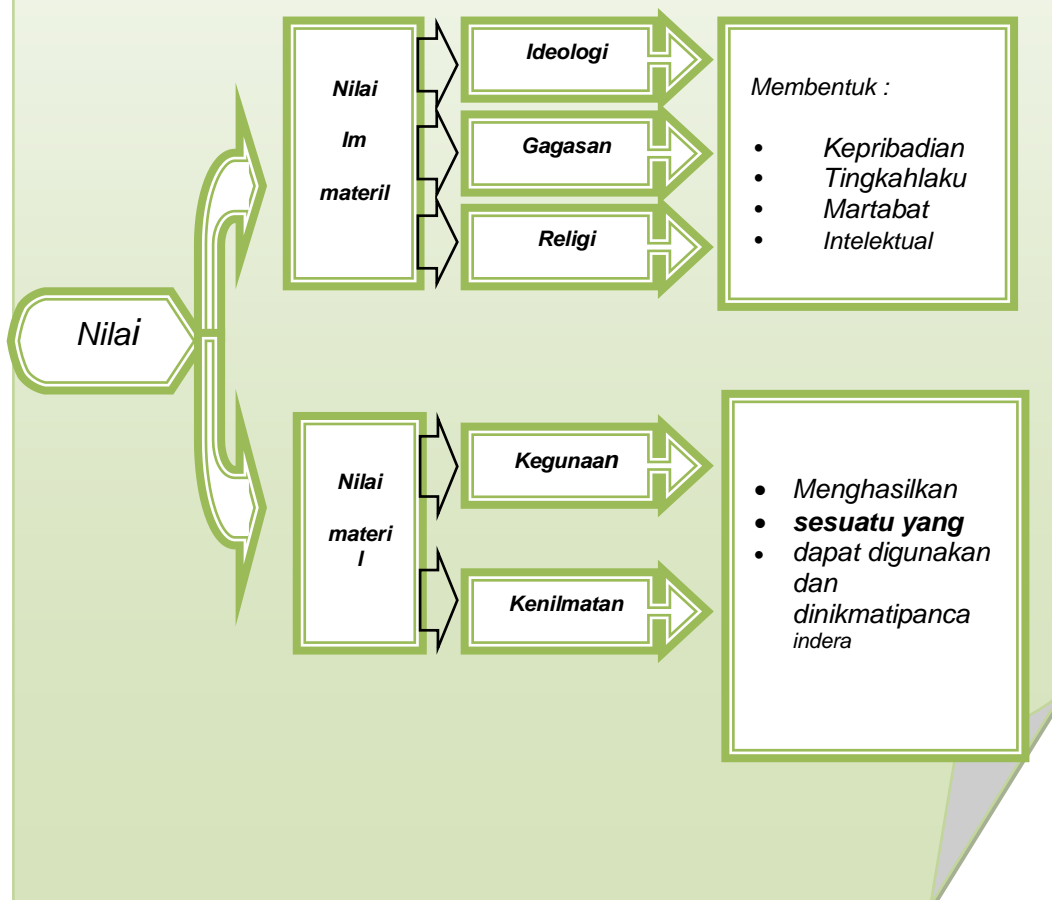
Nilai

Nilai

Im

materil

Ideologi

Gagasan

Religi

Membentuk :

- Kepribadian
- Tingkahlaku
- Martabat
- Intelektual

Nilai

materi
l

Kegunaan

Kenilmatan

- Menghasilkan
- **sesuatu yang**
- dapat digunakan dan dinikmatipanca indera